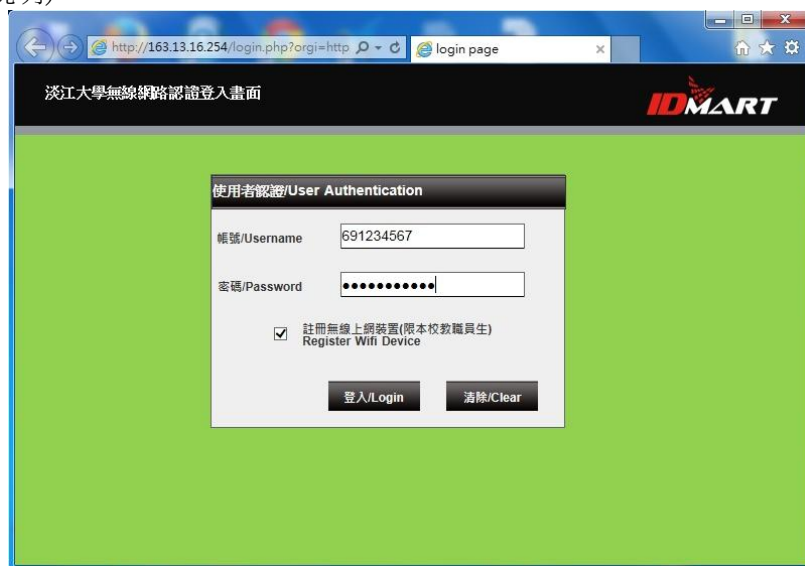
http://163.13.16.254/login.php?orgi=http

login page

淡江大學無線網路認證登入畫面

IDMART

使用者認證/User Authentication

帳號/Username 691234567

密碼/Password ●●●●●●●●●●●

註冊無線上網裝置(限本校教職員生)
Register Wifi Device

登入/Login

清除/Clear